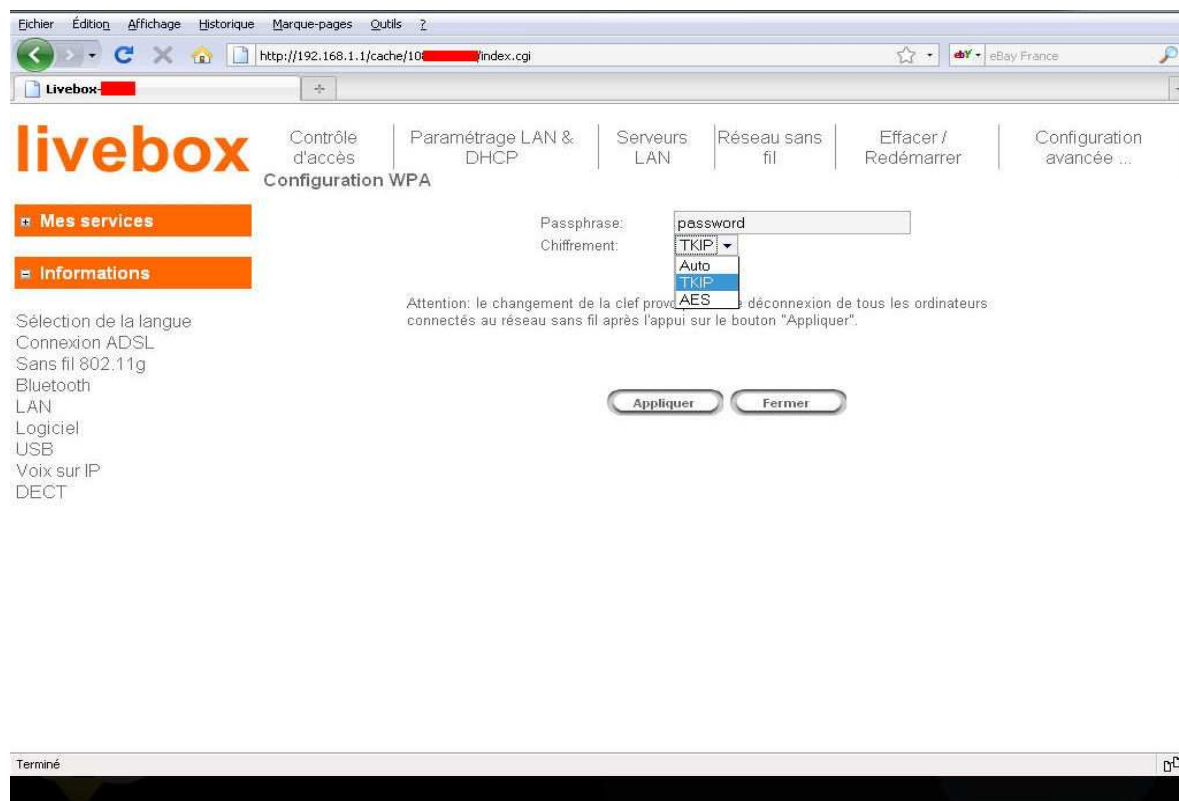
Fichier Édition Affichage Historique Marque-pages Outils ?

http://192.168.1.1/cache/10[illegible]/index.cgi

eBay France

Livebox-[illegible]

+

livebox

Contrôle d'accès | Paramétrage LAN & DHCP | Serveurs LAN | Réseau sans fil | Effacer / Redémarrer | Configuration avancée ...

Configuration WPA

Mes services

Informations

Sélection de la langue
Connexion ADSL
Sans fil 802.11g
Bluetooth
LAN
Logiciel
USB
Voix sur IP
DECT

Passphrase: password
Chiffrement: TKIP

Auto
TKIP
AES

Attention: le changement de la clef provo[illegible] déconnexion de tous les ordinateurs connectés au réseau sans fil après l'appui sur le bouton "Appliquer".

Appliquer Fermer

Terminé